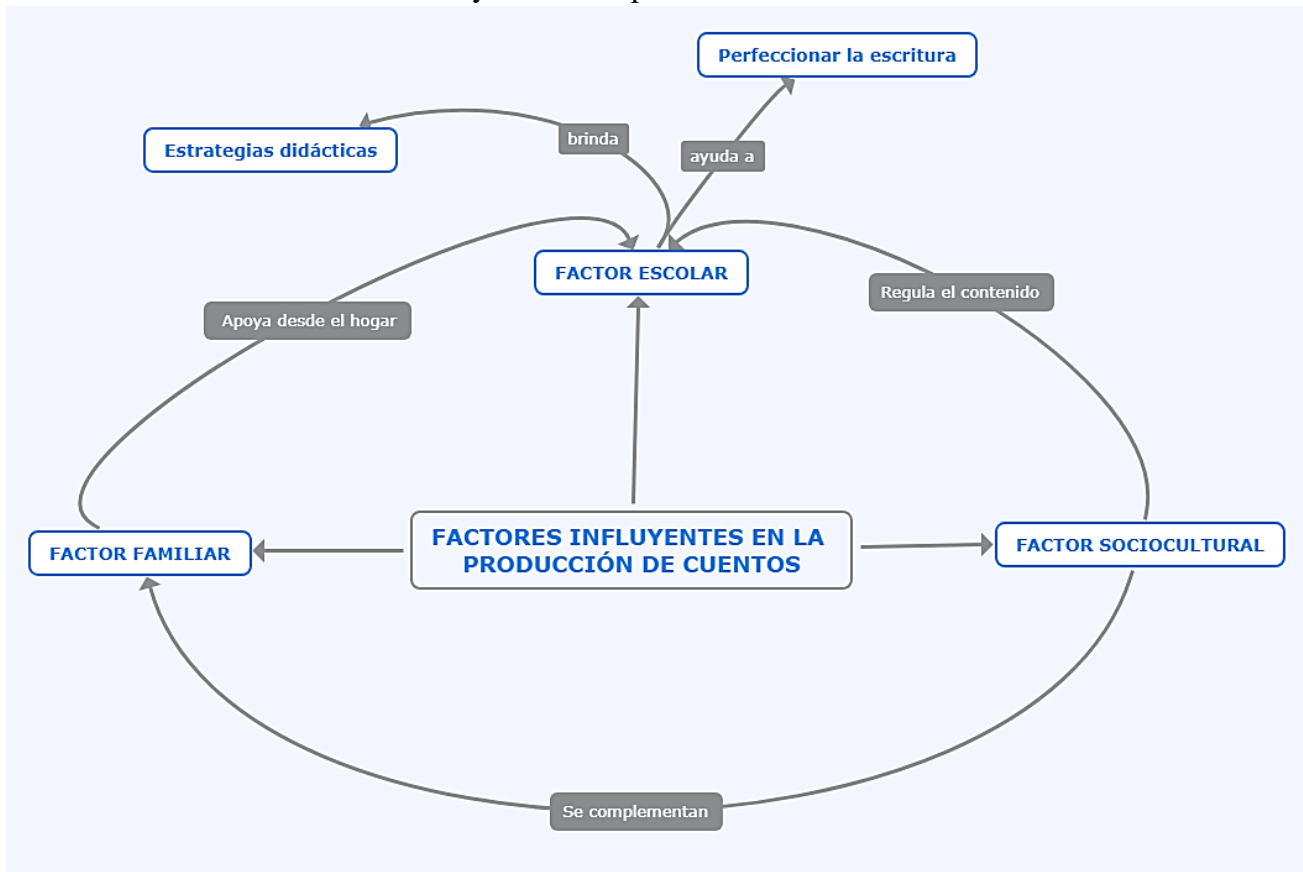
Perfeccionar la escritura

Estrategias didácticas

brinda

ayuda a

FACTOR ESCOLAR

Regula el contenido

Apoya desde el hogar

FACTOR FAMILIAR

FACTORES INFLUYENTES EN LA PRODUCCIÓN DE CUENTOS

FACTOR SOCIOCULTURAL

Se complementan